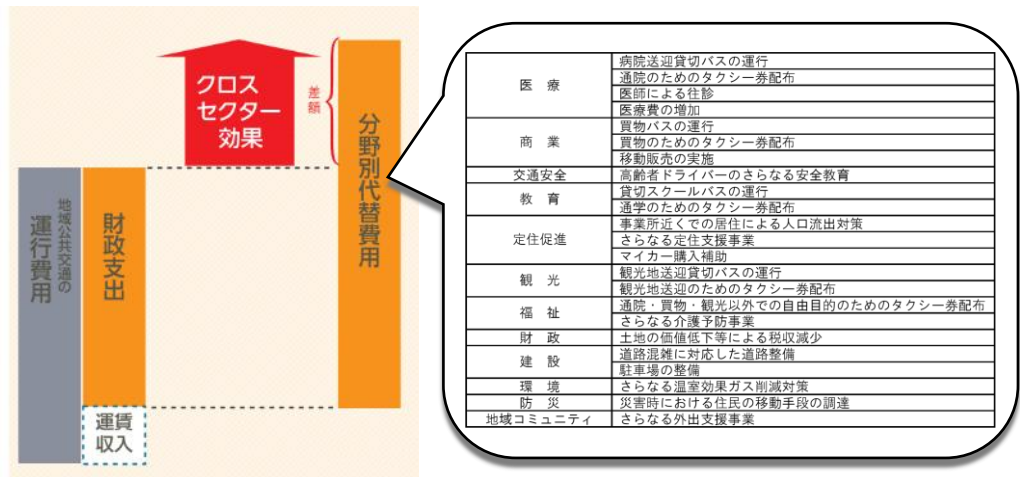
地域公共交通の運行費用

財政支出

運賃収入

クロスセクター効果

差額

分野別代替費用

| | |
|---|---|
| 医療 | 病院送迎貸切バスの運行 |
| | 通院のためのタクシー券配布 |
| | 医師による往診 |
| | 医療費の増加 |
| 商業 | 買物バスの運行 |
| | 買物のためのタクシー券配布 |
| | 移動販売の実施 |
| 交通安全 | 高齢者ドライバーのさらなる安全教育 |
| 教育 | 貸切スクールバスの運行 |
| | 通学のためのタクシー券配布 |
| 定住促進 | 事業所近くでの居住による人口流出対策 |
| | さらなる定住支援事業 |
| | マイカー購入補助 |
| 観光 | 観光地送迎貸切バスの運行 |
| | 観光地送迎のためのタクシー券配布 |
| 福祉 | 通院・買物・観光以外での自由目的のためのタクシー券配布 |
| | さらなる介護予防事業 |
| 財政 | 土地の価値低下等による税収減少 |
| 建設 | 道路混雑に対応した道路整備 |
| | 駐車場の整備 |
| 環境 | さらなる温室効果ガス削減対策 |
| 防災 | 災害時における住民の移動手段の調達 |
| 地域コミュニティ | さらなる外出支援事業 |